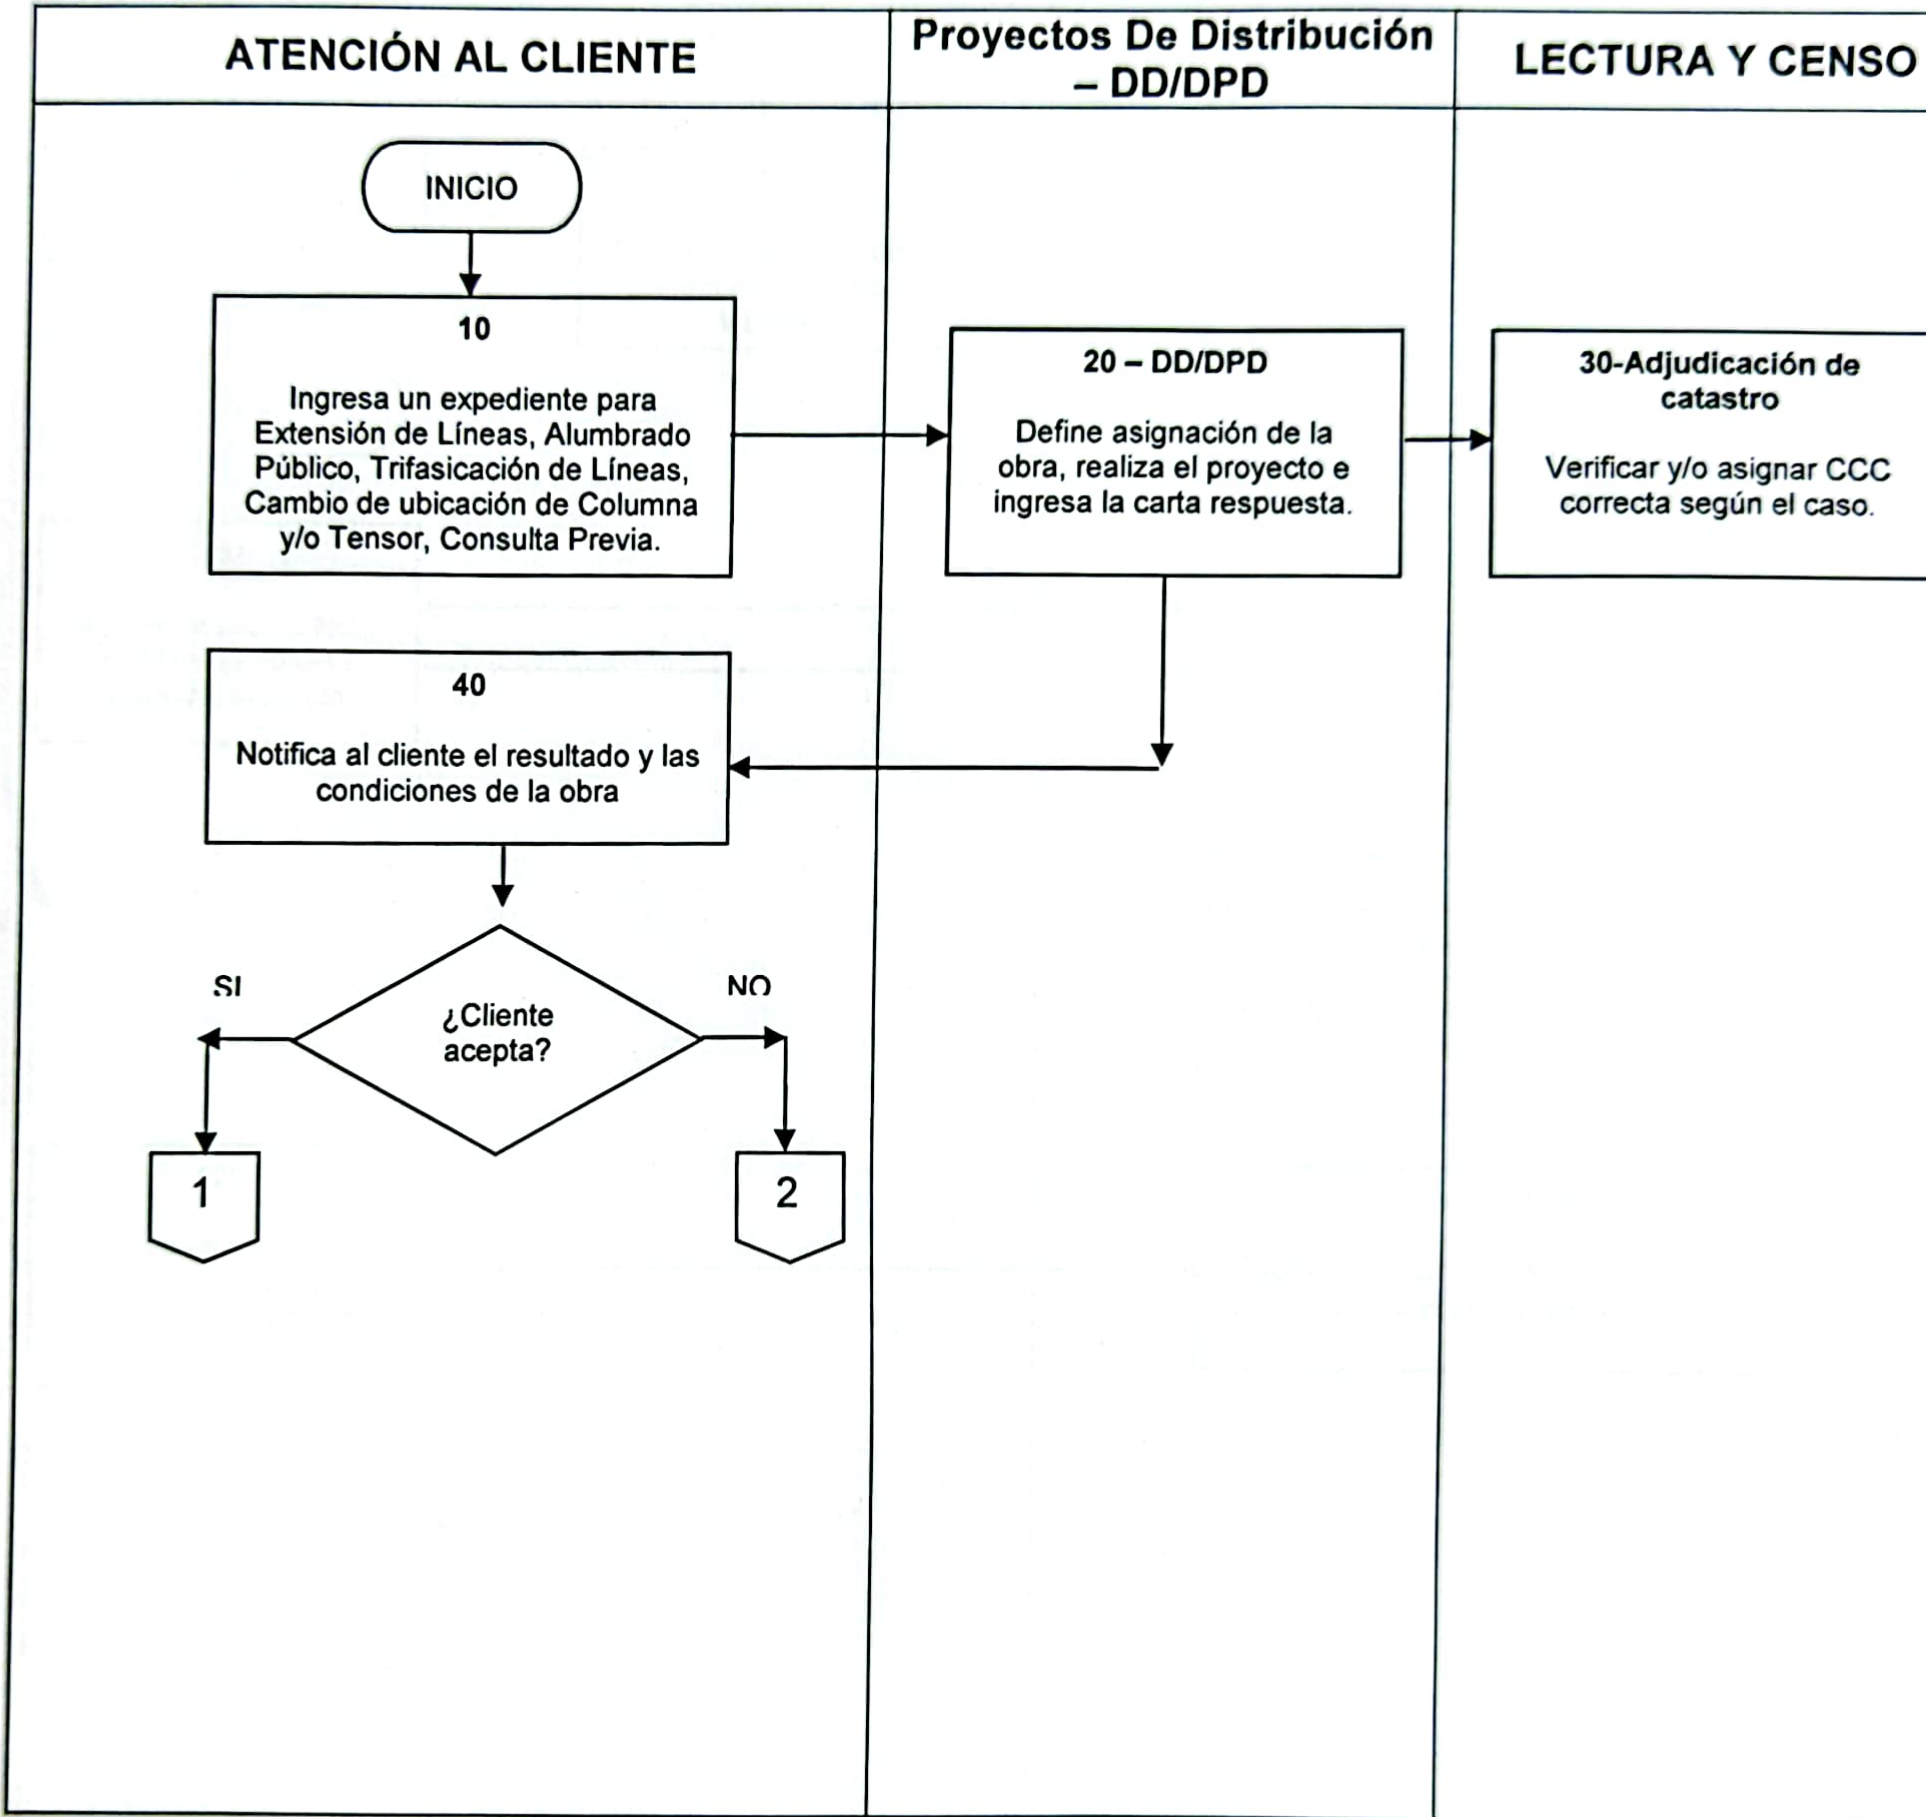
ATENCIÓN AL CLIENTE

Proyectos De Distribución – DD/DPD

LECTURA Y CENSO

INICIO

10

Ingresa un expediente para Extensión de Líneas, Alumbrado Público, Trifasicación de Líneas, Cambio de ubicación de Columna y/o Tensor, Consulta Previa.

20 – DD/DPD

Define asignación de la obra, realiza el proyecto e ingresa la carta respuesta.

30-Adjudicación de catastro

Verificar y/o asignar CCC correcta según el caso.

40

Notifica al cliente el resultado y las condiciones de la obra

SI

NO

¿Cliente acepta?

1

2